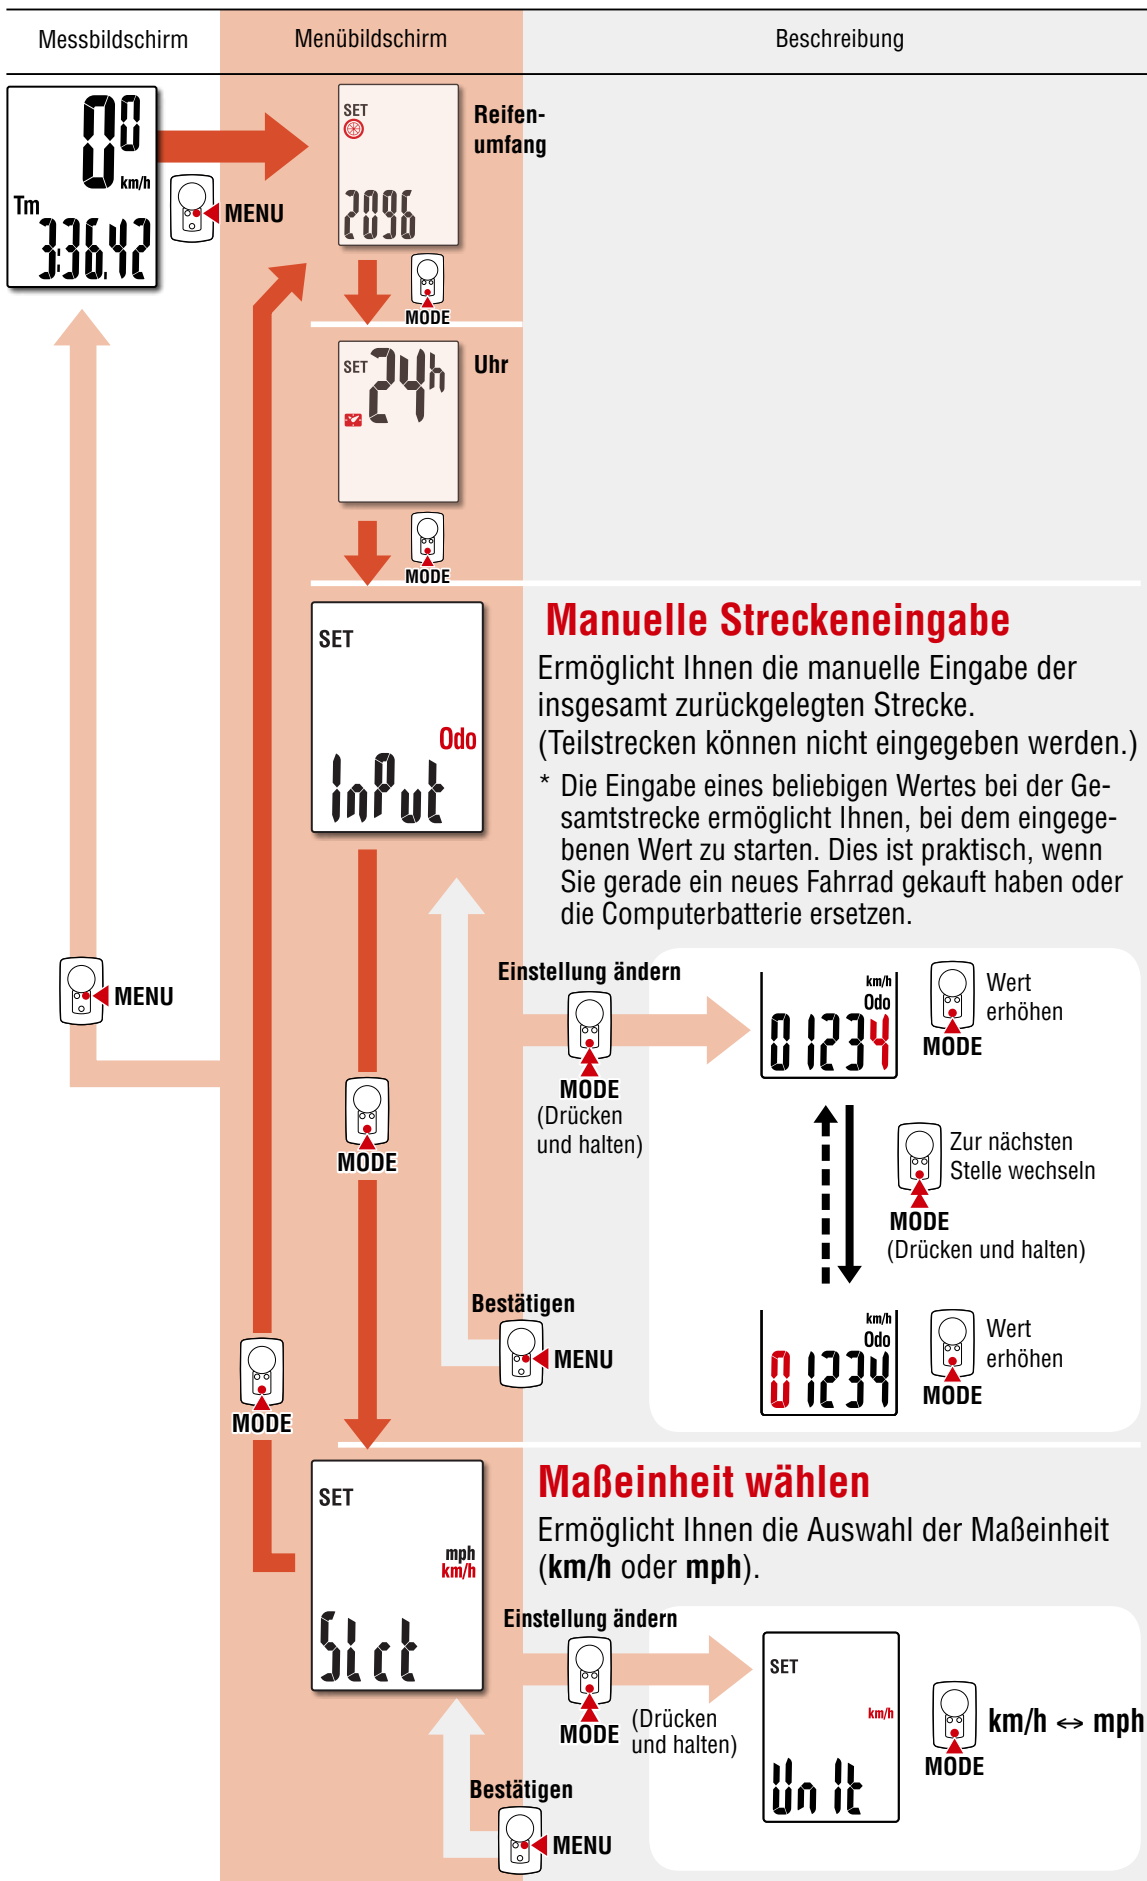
Messbildschirm

Menübildschirm

Beschreibung

0.0 km/h
Tm 3:36.42

MENU

SET
2096

Reifenumfang

MODE

SET 24h

Uhr

MODE

SET
Odo
InPut

Manuelle Streckeneingabe

Ermöglicht Ihnen die manuelle Eingabe der insgesamt zurückgelegten Strecke. (Teilstrecken können nicht eingegeben werden.)

* Die Eingabe eines beliebigen Wertes bei der Gesamtstrecke ermöglicht Ihnen, bei dem eingegebenen Wert zu starten. Dies ist praktisch, wenn Sie gerade ein neues Fahrrad gekauft haben oder die Computerbatterie ersetzen.

MENU

Einstellung ändern

MODE
(Drücken und halten)

km/h
Odo
01234

Wert erhöhen
MODE

Zur nächsten Stelle wechseln
MODE
(Drücken und halten)

MODE

Bestätigen

MENU

km/h
Odo
01234

Wert erhöhen
MODE

MODE

SET
mph
km/h
SLct

Maßeinheit wählen

Ermöglicht Ihnen die Auswahl der Maßeinheit (**km/h** oder **mph**).

Einstellung ändern

MODE
(Drücken und halten)

SET
km/h
Unit

km/h ↔ mph
MODE

Bestätigen

MENU